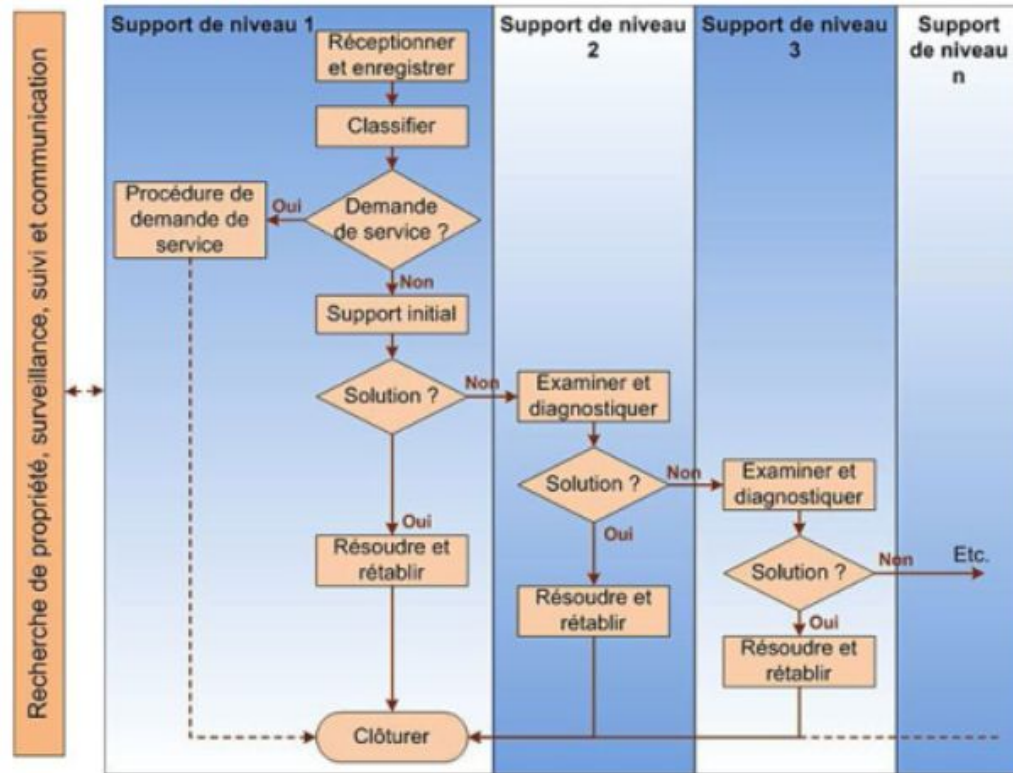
Recherche de propriété, surveillance, suivi et communication

Support de niveau 1

Support de niveau 2

Support de niveau 3

Support de niveau n

Réceptionner et enregistrer

Classifier

Demande de service ?

Oui

Procédure de demande de service

Non

Support initial

Solution ?

Non

Examiner et diagnostiquer

Solution ?

Non

Examiner et diagnostiquer

Solution ?

Non

Etc.

Oui

Résoudre et rétablir

Oui

Résoudre et rétablir

Oui

Résoudre et rétablir

Clôturer